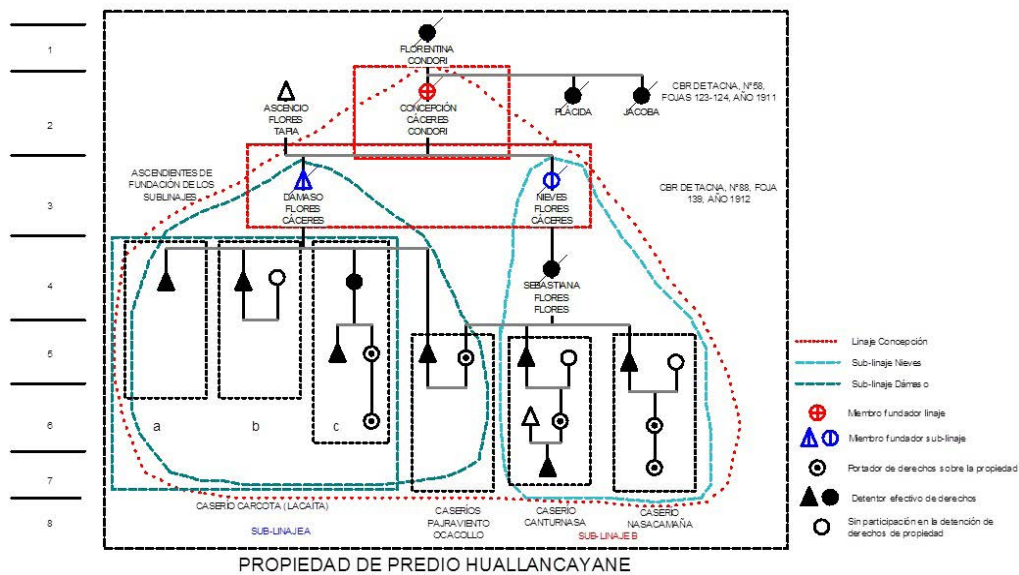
1
2
3
4
5
6
7
8

FLORENTINA CONDORI

ASCENCIO FLORES TARA

CONCEPCIÓN CÁCERES CONDORI

PLÁCIDA

JACOBA

CBR DE TACNA, N°58, FOJAS 123-124, AÑO 1911

ASCENDIENTES DE FUNDACIÓN DE LOS SUBLINAJES

DÁMASO FLORES CÁCERES

NIEVES FLORES CÁCERES

CBR DE TACNA, N°88, FOJA 139, AÑO 1912

SEBASTIANA FLORES FLORES

a
b
c

CASERIO CARCOTA (LACAITA)

CASERÍOS PAJRAVIENTO OCACOLLO

CASERIO CANTURNASA

CASERIO NASACAMAÑA

SUB-LINAJE A

SUB-LINAJE B

Linaje Concepción

Sub-linaje Nieves

Sub-linaje Dámaso

Miembro fundador linaje

Miembro fundador sub-linaje

Portador de derechos sobre la propiedad

Detentor efectivo de derechos

Sin participación en la detención de derechos de propiedad

PROPIEDAD DE PREDIO HUALLANCAYANE